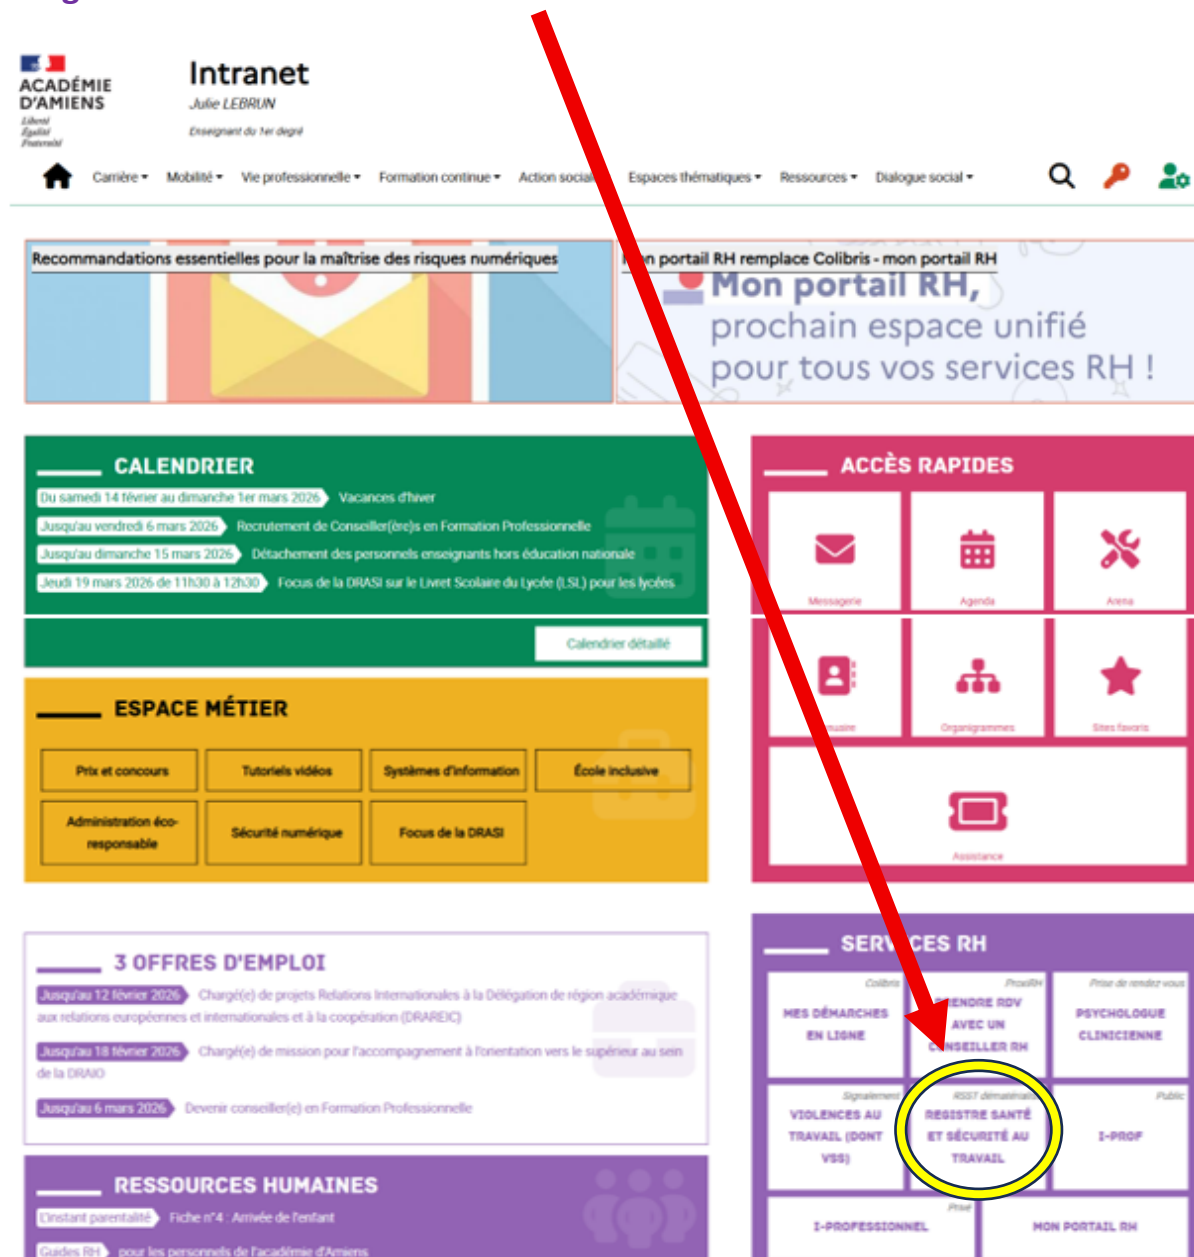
ACADÉMIE D'AMIENS
Liberté
Égalité
Fraternité

Intranet
Julie LEBRUN
Enseignant du 1er degré

Carrière ▾ Mobilité ▾ Vie professionnelle ▾ Formation continue ▾ Action social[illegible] Espaces thématiques ▾ Ressources ▾ Dialogue social ▾

Recommandations essentielles pour la maîtrise des risques numériques

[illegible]n portail RH remplace Colibris - mon portail RH
Mon portail RH,
prochain espace unifié
pour tous vos services RH !

CALENDRIER
Du samedi 14 février au dimanche 1er mars 2026 Vacances d'hiver
Jusqu'au vendredi 6 mars 2026 Recrutement de Conseiller(ère)s en Formation Professionnelle
Jusqu'au dimanche 15 mars 2026 Détachement des personnels enseignants hors éducation nationale
Jeudi 19 mars 2026 de 11h30 à 12h30 Focus de la DRASI sur le Livret Scolaire du Lycée (LSL) pour les lycées
Calendrier détaillé

ESPACE MÉTIER
Prix et concours
Tutoriels vidéos
Systèmes d'information
École inclusive
Administration éco-responsable
Sécurité numérique
Focus de la DRASI

3 OFFRES D'EMPLOI
Jusqu'au 12 février 2026 Chargé(e) de projets Relations Internationales à la Délégation de région académique aux relations européennes et internationales et à la coopération (DRAREIC)
Jusqu'au 18 février 2026 Chargé(e) de mission pour l'accompagnement à l'orientation vers le supérieur au sein de la DRAIO
Jusqu'au 6 mars 2026 Devenir conseiller(e) en Formation Professionnelle

RESSOURCES HUMAINES
L'instant parentalité Fiche n°4 : Arrivée de l'enfant
Guides RH pour les personnels de l'académie d'Amiens

ACCÈS RAPIDES
Messagerie
Agenda
Arena
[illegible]nnuaire
Organigrammes
Sites favoris
Assistance

SERV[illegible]CES RH
Colibris
MES DÉMARCHES EN LIGNE
ProxiRH
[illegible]ENDRE RDV AVEC UN C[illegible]NSEILLER RH
Prise de rendez-vous
PSYCHOLOGUE CLINICIENNE
Signalement
VIOLENCES AU TRAVAIL (DONT VSS)
RSST dématérialisé
REGISTRE SANTÉ ET SÉCURITÉ AU TRAVAIL
Public
I-PROF
Privé
I-PROFESSIONNEL
MON PORTAIL RH